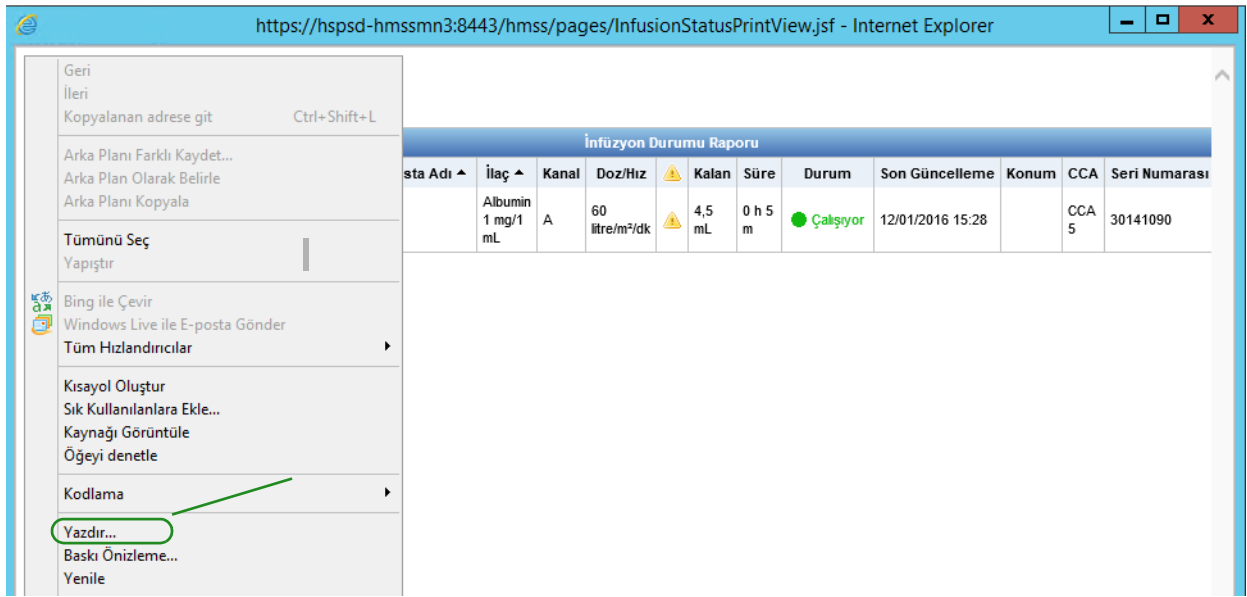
https://hspsd-hmssmn3:8443/hmss/pages/InfusionStatusPrintView.jsf - Internet Explorer

Geri
İleri
Kopyalanan adrese git Ctrl+Shift+L

Arka Planı Farklı Kaydet...
Arka Plan Olarak Belirle
Arka Planı Kopyala

Tümünü Seç
Yapıştır

Bing ile Çevir
Windows Live ile E-posta Gönder
Tüm Hızlandırıcılar

Kısayol Oluştur
Sık Kullanılanlara Ekle...
Kaynağı Görüntüle
Öğeyi denetle

Kodlama

Yazdır...
Baskı Önizleme...
Yenile

İnfüzyon Durumu Raporu

| sta Adı ▲ | İlaç ▲ | Kanal | Doz/Hız | ⚠ | Kalan | Süre | Durum | Son Güncelleme | Konum | CCA | Seri Numarası |
|---|---|---|---|---|---|---|---|---|---|---|---|
| | Albumin 1 mg/1 mL | A | 60 litre/m²/dk | ⚠ | 4,5 mL | 0 h 5 m | Çalışıyor | 12/01/2016 15:28 | | CCA 5 | 30141090 |